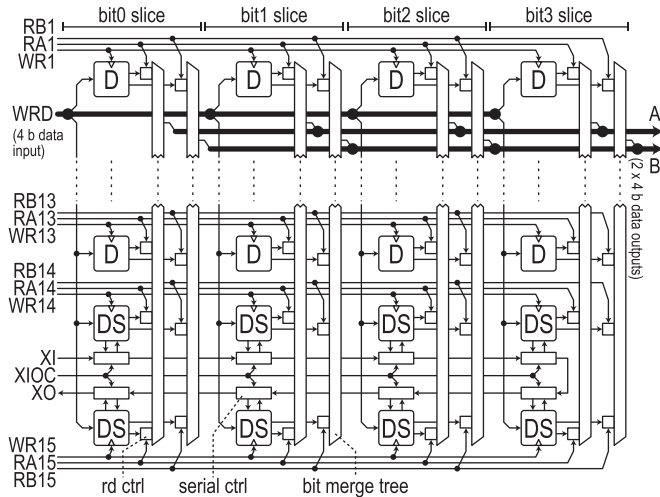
RB1
RA1
WR1
bit0 slice
bit1 slice
bit2 slice
bit3 slice
D
D
D
D
WRD
(4 b data input)
A
B
(2 x 4 b data outputs)
RB13
RA13
WR13
D
D
D
D
RB14
RA14
WR14
DS
DS
DS
DS
XI
XIOC
XO
DS
DS
DS
DS
WR15
RA15
RB15
rd ctrl
serial ctrl
bit merge tree